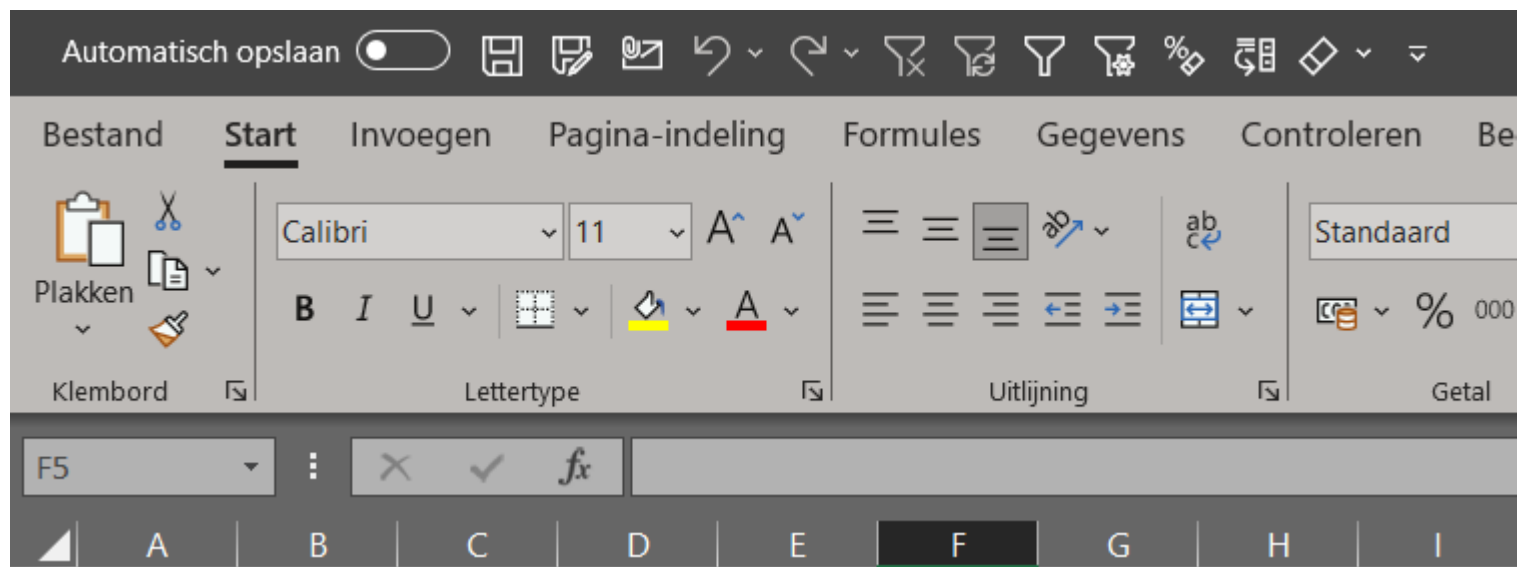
Automatisch opslaan

Bestand Start Invoegen Pagina-indeling Formules Gegevens Controleren Be

Plakken

Calibri 11

B I U

Standaard

% 000

Klembord Lettertype Uitlijning Getal

F5

$fx$

A B C D E F G H I